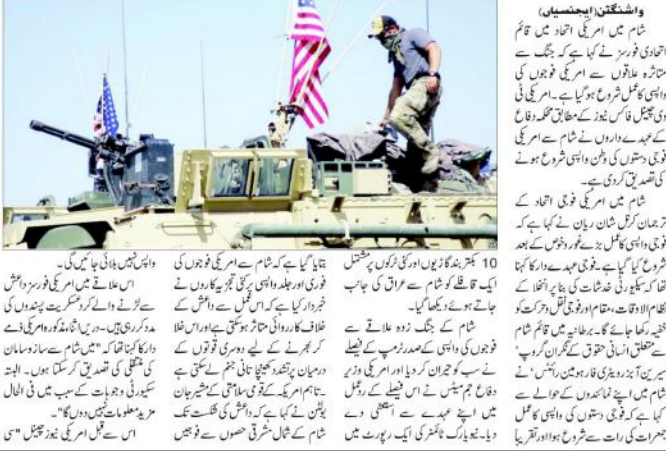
واشنگٹن(ایجنسیاں)

شام میں امریکی اتحاد میں قائم اتحادی فورسز نے کہا ہے کہ جنگ سے متاثرہ علاقوں سے امریکی فوجوں کی واپسی کا عمل شروع ہوگیا ہے۔ امریکی ٹی وی چینل فاکس نیوز کے مطابق محکمہ دفاع کے عہدے داروں نے شام سے امریکی فوجی دستوں کی وطن واپسی شروع ہونے کی تصدیق کردی ہے۔

شام میں امریکی فوجی اتحاد کے ترجمان کرنل شان ریان نے کہا ہے کہ فوجی واپسی کا عمل بڑے غور وخوض کے بعد شروع کیا گیا ہے۔ فوجی عہدے دار کا کہنا تھا کہ سکیورٹی خدشات کی بنا پر انخلا کے نظام الاوقات، مقام اور فوجی نقل وحرکت کو خفیہ رکھا جائے گا۔ برطانیہ میں قائم شام سے متعلق انسانی حقوق کے نگران گروپ 'سیرین آبزرویٹری فار ہیومن رائٹس' نے شام میں اپنے نمائندوں کے حوالے سے کہا ہے کہ فوجی دستوں کی واپسی کا عمل جمعرات کی رات سے شروع ہوا اور تقریباً

10 بکتر بند گاڑیوں اور کئی ٹرکوں پر مشتمل ایک قافلے کو شام سے عراق کی جانب جاتے ہوئے دیکھا گیا۔

شام کے جنگ زدہ علاقے سے فوجوں کی واپسی کے صدر ٹرمپ کے فیصلے نے سب کو حیران کردیا اور امریکی وزیر دفاع جم میٹس نے اس فیصلے کے ردعمل میں اپنے عہدے سے استعفیٰ دے دیا۔ نیویارک ٹائمز کی ایک رپورٹ میں

بتایا گیا ہے کہ شام سے امریکی فوجوں کی فوری اور جلد واپسی پر کئی تجزیہ کاروں نے خبردار کیا ہے کہ اس عمل سے داعش کے خلاف کارروائی متاثر ہوسکتی ہے اور اس خلا کو بھرنے کے لیے دوسری قوتوں کے درمیان پرتشدد کھینچا تانی جنم لے سکتی ہے۔ تاہم امریکہ کے قومی سلامتی کے مشیر جان بولٹن نے کہا ہے کہ داعش کی شکست تک شام کے شمال مشرقی حصوں سے فوجیں

واپس نہیں بلائی جائیں گی۔

اس علاقے میں امریکی فورسز داعش سے لڑنے والے کرد عسکریت پسندوں کی مدد کررہی تھیں۔ دریں اثنا مذکورہ امریکی ذمے دار کا کہنا تھا کہ "میں شام سے ساز وسامان کی منتقلی کی تصدیق کرسکتا ہوں۔ البتہ سکیورٹی وجوہات کے سبب میں فی الحال مزید معلومات نہیں دوں گا"۔

اس سے قبل امریکی نیوز چینل "سی